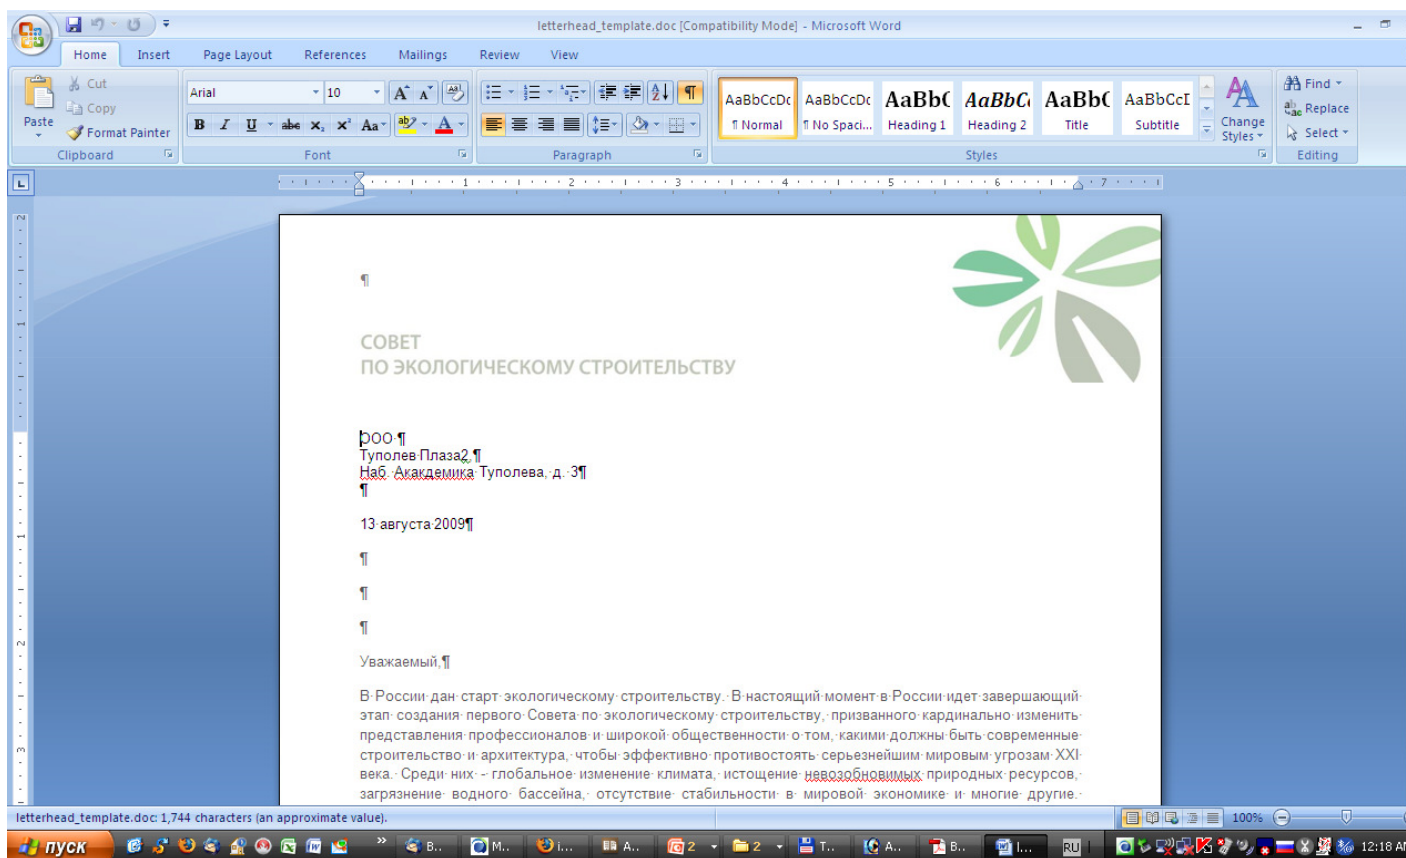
letterhead_template.doc [Compatibility Mode] - Microsoft Word

Home Insert Page Layout References Mailings Review View

Paste
Cut
Copy
Format Painter
Clipboard

Arial 10
B I U abe $x_2$ $x^2$ Aa
Font

Paragraph

AaBbCcDc ¶ Normal
AaBbCcDc ¶ No Spaci...
AaBbC Heading 1
AaBbC Heading 2
AaBbC Title
AaBbCcI Subtitle
Change Styles
Styles

Find
Replace
Select
Editing

¶

СОВЕТ
ПО ЭКОЛОГИЧЕСКОМУ СТРОИТЕЛЬСТВУ

ООО·¶
Туполев·Плаза2,¶
Наб.·Акакдемика·Туполева,·д.·3¶
¶

13·августа·2009¶

¶

¶

¶

Уважаемый,¶

В·России·дан·старт·экологическому·строительству.··В·настоящий·момент·в·России·идет·завершающий·этап·создания·первого·Совета·по·экологическому·строительству,·призванного·кардинально·изменить·представления·профессионалов·и·широкой·общественности·о·том,·какими·должны·быть·современные·строительство·и·архитектура,·чтобы·эффективно·противостоять·серьезнейшим·мировым·угрозам·XXI·века.·Среди·них·-·глобальное·изменение·климата,·истощение·невозобновимых·природных·ресурсов,·загрязнение··водного··бассейна,··отсутствие··стабильности··в··мировой··экономике··и··многие··другие.·

letterhead_template.doc: 1,744 characters (an approximate value).
100%

пуск
B.. M.. i.... A... 2 2 T... A... B... I... RU
12:18 AM